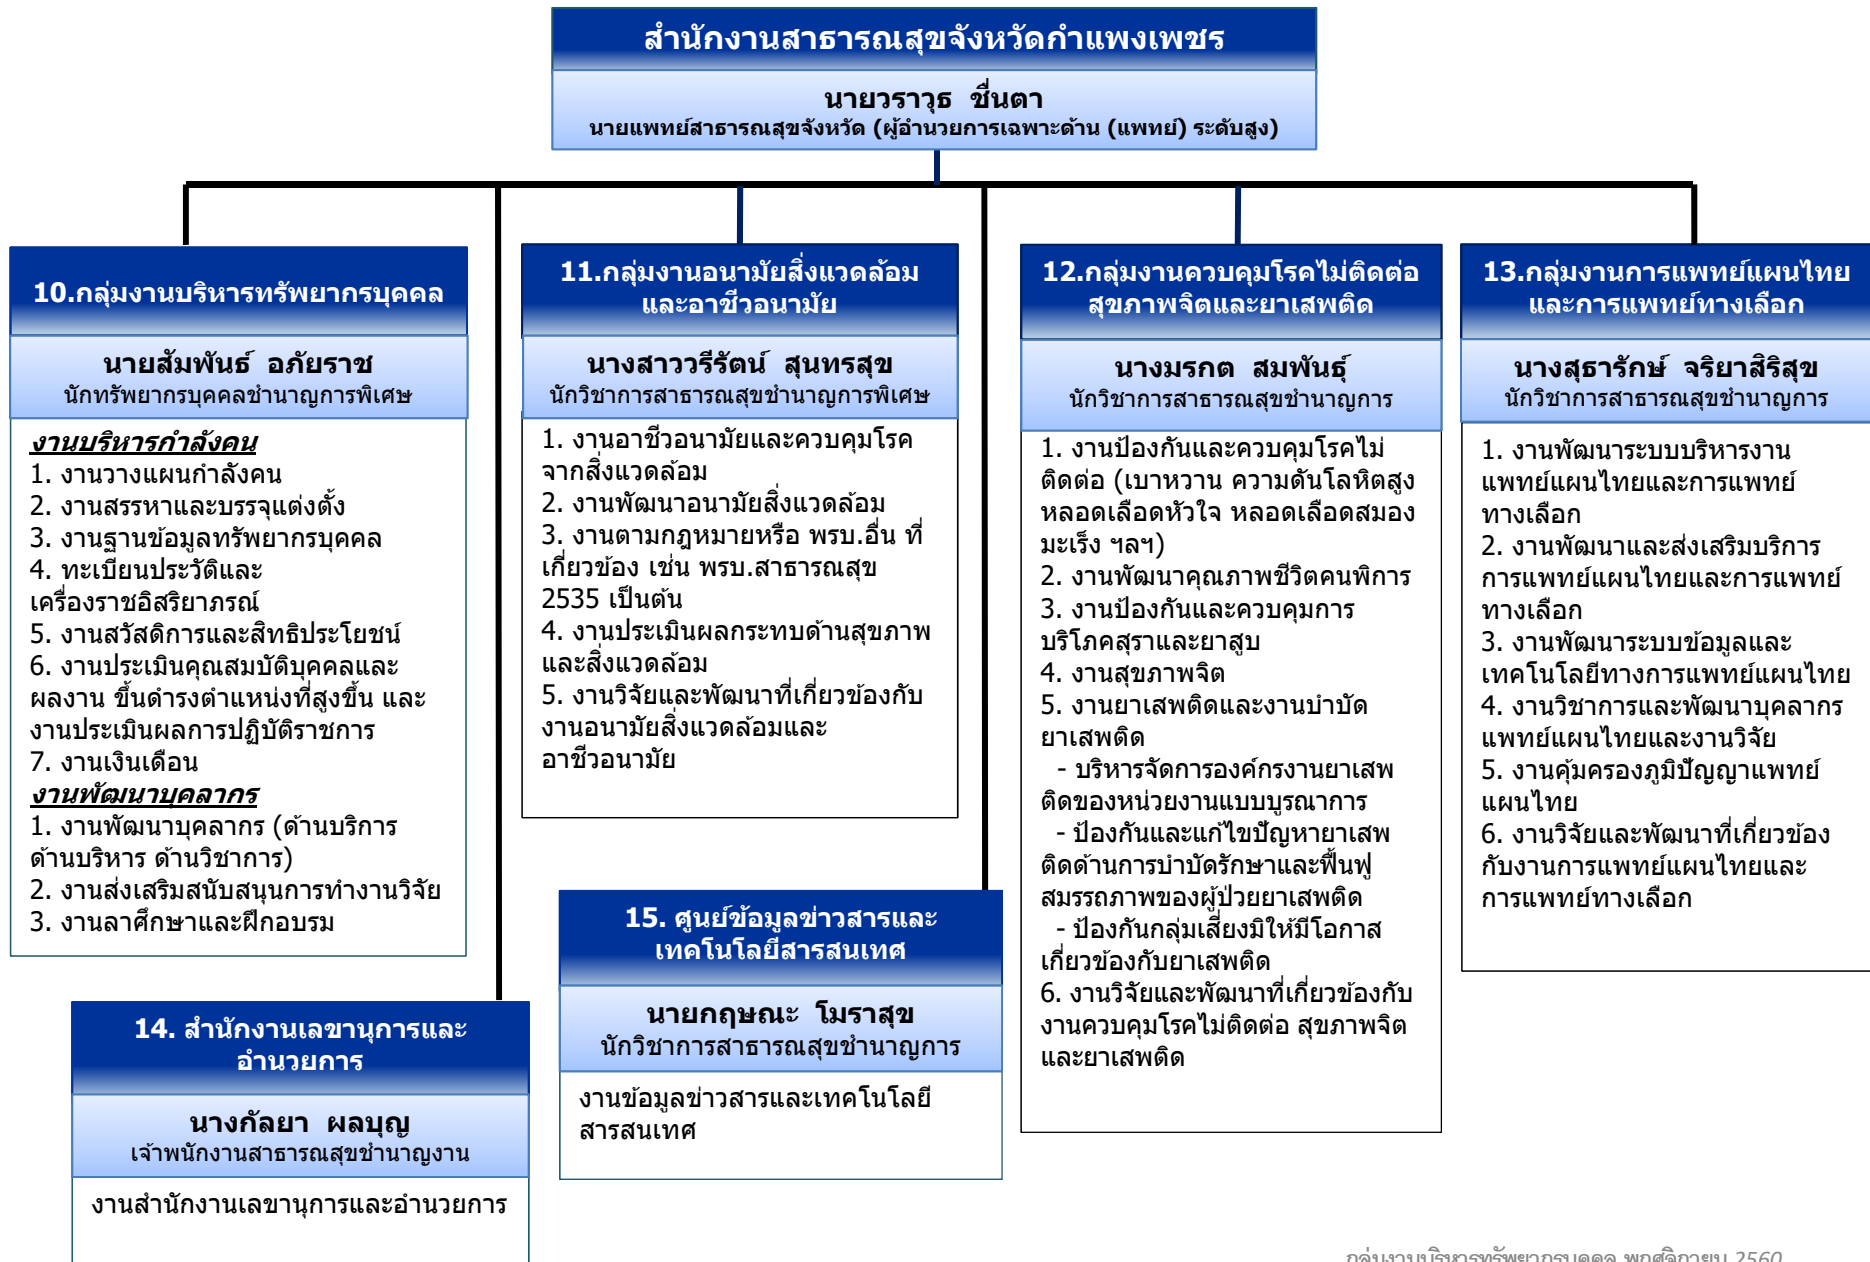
สำนักงานสาธารณสุขจังหวัดกำแพงเพชร

นายวราวุธ ชื่นตา
นายแพทย์สาธารณสุขจังหวัด (ผู้อำนวยการเฉพาะด้าน (แพทย์) ระดับสูง)

10.กลุ่มงานบริหารทรัพยากรบุคคล

นายสัมพันธ์ อภัยราช
นักทรัพยากรบุคคลชำนาญการพิเศษ

งานบริหารกำลังคน
1. งานวางแผนกำลังคน
2. งานสรรหาและบรรจุแต่งตั้ง
3. งานฐานข้อมูลทรัพยากรบุคคล
4. ทะเบียนประวัติและเครื่องราชอิสริยาภรณ์
5. งานสวัสดิการและสิทธิประโยชน์
6. งานประเมินคุณสมบัติบุคคลและผลงาน ขึ้นดำรงตำแหน่งที่สูงขึ้น และงานประเมินผลการปฏิบัติราชการ
7. งานเงินเดือน
งานพัฒนาบุคลากร
1. งานพัฒนาบุคลากร (ด้านบริการ ด้านบริหาร ด้านวิชาการ)
2. งานส่งเสริมสนับสนุนการทำงานวิจัย
3. งานลาศึกษาและฝึกอบรม

11.กลุ่มงานอนามัยสิ่งแวดล้อมและอาชีวอนามัย

นางสาววรีรัตน์ สุนทรสุข
นักวิชาการสาธารณสุขชำนาญการพิเศษ

1. งานอาชีวอนามัยและควบคุมโรคจากสิ่งแวดล้อม
2. งานพัฒนาอนามัยสิ่งแวดล้อม
3. งานตามกฎหมายหรือ พรบ.อื่น ที่เกี่ยวข้อง เช่น พรบ.สาธารณสุข 2535 เป็นต้น
4. งานประเมินผลกระทบด้านสุขภาพและสิ่งแวดล้อม
5. งานวิจัยและพัฒนาที่เกี่ยวข้องกับงานอนามัยสิ่งแวดล้อมและอาชีวอนามัย

12.กลุ่มงานควบคุมโรคไม่ติดต่อ สุขภาพจิตและยาเสพติด

นางมรกต สมพันธ์
นักวิชาการสาธารณสุขชำนาญการ

1. งานป้องกันและควบคุมโรคไม่ติดต่อ (เบาหวาน ความดันโลหิตสูง หลอดเลือดหัวใจ หลอดเลือดสมอง มะเร็ง ฯลฯ)
2. งานพัฒนาคุณภาพชีวิตคนพิการ
3. งานป้องกันและควบคุมการบริโภคสุราและยาสูบ
4. งานสุขภาพจิต
5. งานยาเสพติดและงานบำบัดยาเสพติด
- บริหารจัดการองค์กรงานยาเสพติดของหน่วยงานแบบบูรณาการ
- ป้องกันและแก้ไขปัญหายาเสพติดด้านการบำบัดรักษาและฟื้นฟูสมรรถภาพของผู้ป่วยยาเสพติด
- ป้องกันกลุ่มเสี่ยงมิให้มีโอกาสเกี่ยวข้องกับยาเสพติด
6. งานวิจัยและพัฒนาที่เกี่ยวข้องกับงานควบคุมโรคไม่ติดต่อ สุขภาพจิตและยาเสพติด

13.กลุ่มงานการแพทย์แผนไทยและการแพทย์ทางเลือก

นางสุธารักษ์ จริยาสิริสุข
นักวิชาการสาธารณสุขชำนาญการ

1. งานพัฒนาระบบบริหารงานแพทย์แผนไทยและการแพทย์ทางเลือก
2. งานพัฒนาและส่งเสริมบริการการแพทย์แผนไทยและการแพทย์ทางเลือก
3. งานพัฒนาระบบข้อมูลและเทคโนโลยีทางการแพทย์แผนไทย
4. งานวิชาการและพัฒนาบุคลากรแพทย์แผนไทยและงานวิจัย
5. งานคุ้มครองภูมิปัญญาแพทย์แผนไทย
6. งานวิจัยและพัฒนาที่เกี่ยวข้องกับงานการแพทย์แผนไทยและการแพทย์ทางเลือก

15. ศูนย์ข้อมูลข่าวสารและเทคโนโลยีสารสนเทศ

นายกฤษณะ โมราสุข
นักวิชาการสาธารณสุขชำนาญการ

งานข้อมูลข่าวสารและเทคโนโลยีสารสนเทศ

14. สำนักงานเลขานุการและอำนวยการ

นางกัลยา ผลบุญ
เจ้าพนักงานสาธารณสุขชำนาญงาน

งานสำนักงานเลขานุการและอำนวยการ

กลุ่มงานบริหารทรัพยากรบุคคล พฤศจิกายน 2560